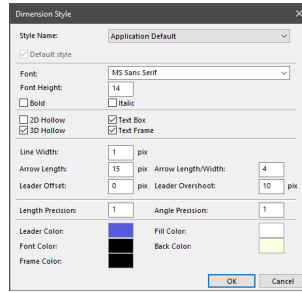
Dimension Style

Style Name: Application Default

Default style

Font: MS Sans Serif

Font Height: 14

Bold
Italic

2D Hollow
Text Box
3D Hollow
Text Frame

Line Width: 1 pix

Arrow Length: 15 pix
Arrow Length/Width: 4

Leader Offset: 0 pix
Leader Overshoot: 10 pix

Length Precision: 1
Angle Precision: 1

Leader Color:
Fill Color:
Font Color:
Back Color:
Frame Color:

OK
Cancel